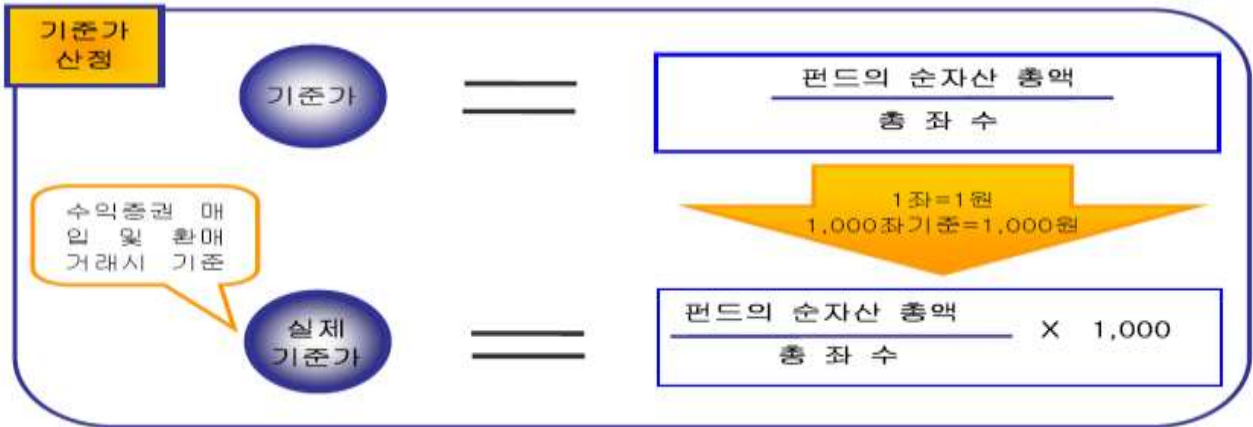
기준가 산정

기준가 = $\frac{\text{펀드의 순자산 총액}}{\text{총 좌 수}}$

1좌=1원
1,000좌기준=1,000원

수익증권 매입 및 환매 거래시 기준

실제 기준가 = $\frac{\text{펀드의 순자산 총액}}{\text{총 좌 수}}$ × 1,000